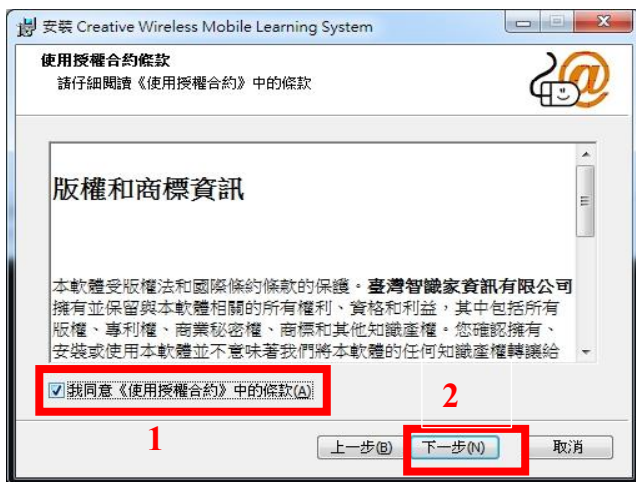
安裝 Creative Wireless Mobile Learning System

使用授權合約條款

請仔細閱讀《使用授權合約》中的條款

版權和商標資訊

本軟體受版權法和國際條約條款的保護。臺灣智識家資訊有限公司擁有並保留與本軟體相關的所有權利、資格和利益，其中包括所有版權、專利權、商業秘密權、商標和其他知識產權。您確認擁有、安裝或使用本軟體並不意味著我們將本軟體的任何知識產權轉讓給

我同意《使用授權合約》中的條款(A)

2

1

上一步(B)

下一步(N)

取消